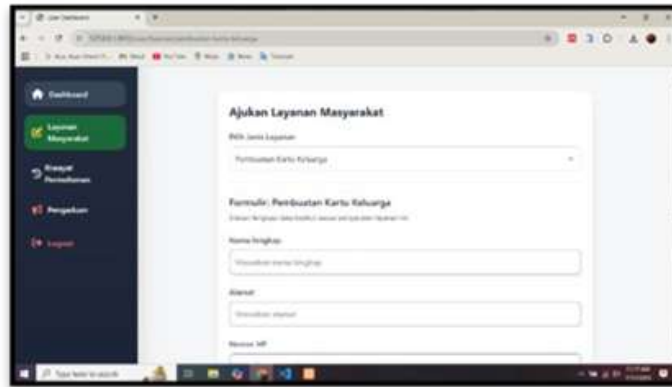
User Dashboard

Dashboard

Layanan Masyarakat

Riwayat Permohonan

Pengaduan

Logout

Ajukan Layanan Masyarakat

Pilih Jenis Layanan

Pembuatan Kartu Keluarga

Formulir: Pembuatan Kartu Keluarga

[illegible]

Nama lengkap

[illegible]

Alamat

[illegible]

Nomor HP

Type here to search